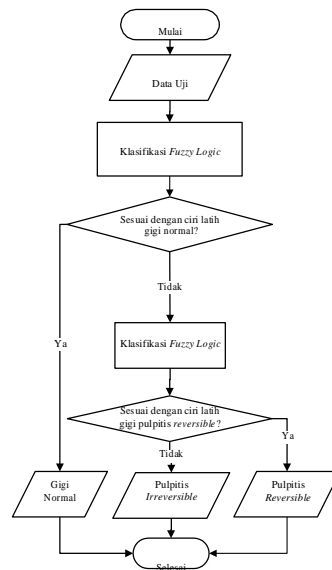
Mulai

Data Uji

Klasifikasi *Fuzzy Logic*

Sesuai dengan ciri latih gigi normal?

Tidak

Ya

Klasifikasi *Fuzzy Logic*

Sesuai dengan ciri latih gigi pulpitis *reversible*?

Tidak

Ya

Gigi Normal

Pulpitis *Irreversible*

Pulpitis *Reversible*

Selesai